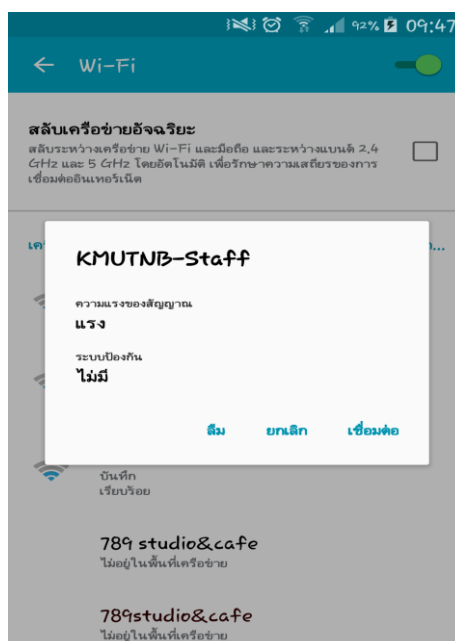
92% 09:47

Wi-Fi

สลับเครือข่ายอัจฉริยะ
สลับระหว่างเครือข่าย Wi-Fi และมือถือ และระหว่างแบนด์ 2.4 GHz และ 5 GHz โดยอัตโนมัติ เพื่อรักษาความเสถียรของการเชื่อมต่ออินเทอร์เน็ต

เค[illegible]

KMUTNB-Staff

ความแรงของสัญญาณ
แรง

ระบบป้องกัน
ไม่มี

ลืม ยกเลิก เชื่อมต่อ

บันทึก
เรียบร้อย

789 studio&cafe
ไม่อยู่ในพื้นที่เครือข่าย

789studio&cafe
ไม่อยู่ในพื้นที่เครือข่าย